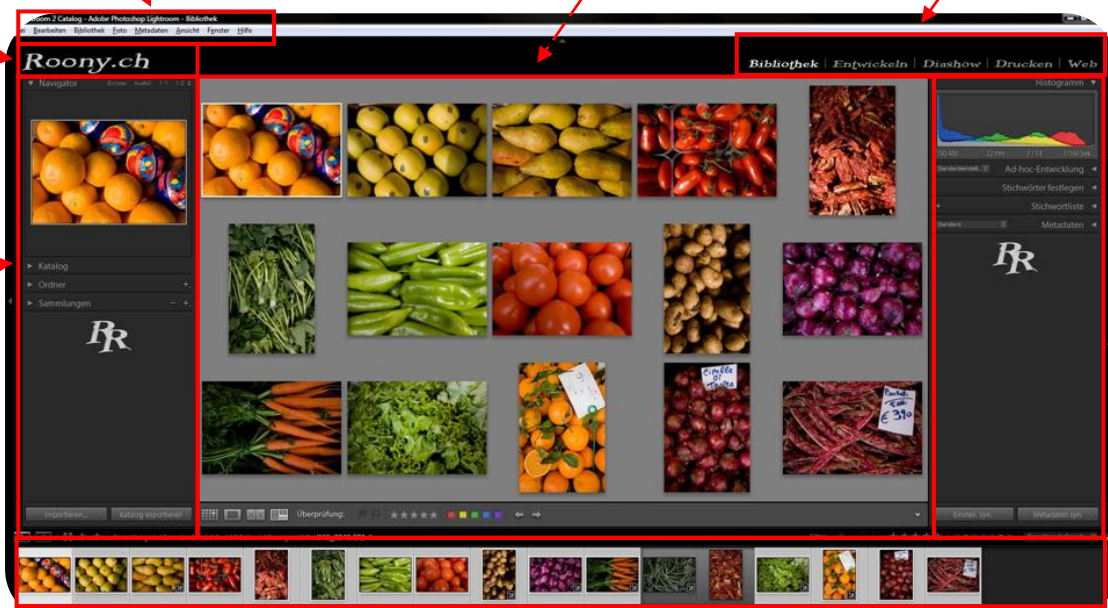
room 2 Catalog - Adobe Photoshop Lightroom - Bibliothek
ei Bearbeiten Bibliothek Foto Metadaten Ansicht Fenster Hilfe

Roony.ch

Bibliothek | Entwickeln | Diashow | Drucken | Web

Navigator

Katalog
Ordner
Sammlungen

RR

Importieren...
Katalog exportieren

Überprüfung:

Histogramm

Ad-hoc-Entwicklung
Stichwörter festlegen
Stichwortliste
Metadaten

RR

Einstel. syn.
Metadaten syn.

CIPOLLE DI TROPEA

€ 3,90